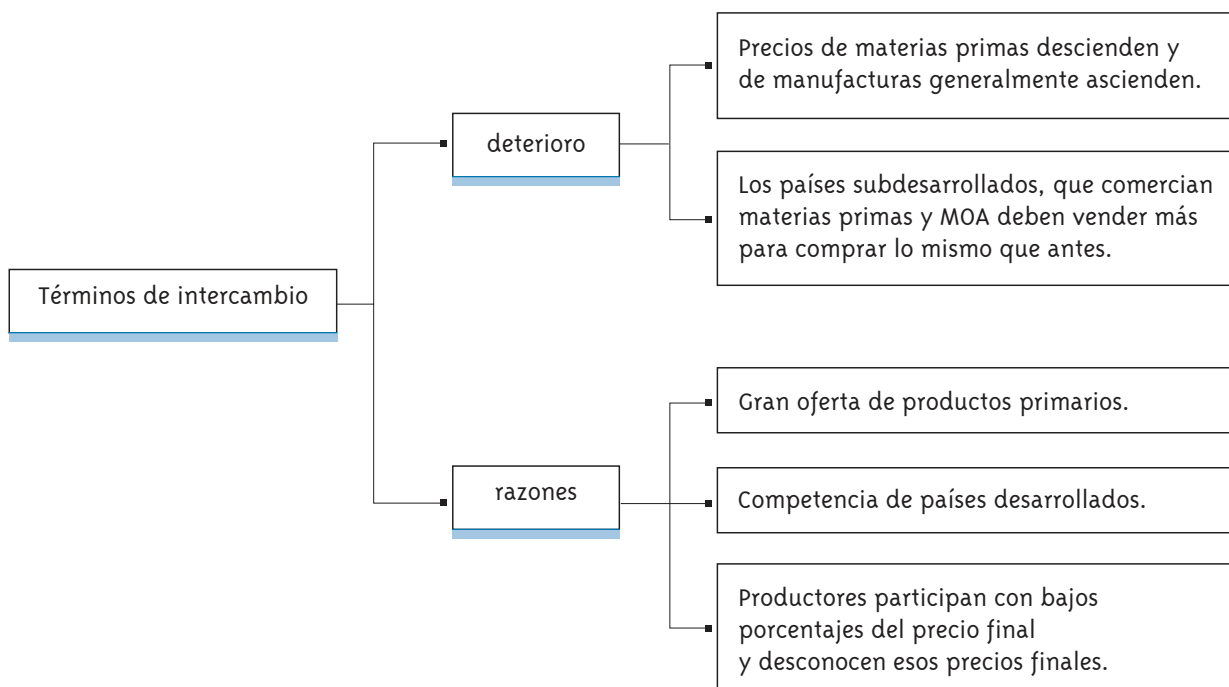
Términos de intercambio

deterioro

Precios de materias primas descienden y de manufacturas generalmente ascienden.

Los países subdesarrollados, que comercian materias primas y MOA deben vender más para comprar lo mismo que antes.

razones

Gran oferta de productos primarios.

Competencia de países desarrollados.

Productores participan con bajos porcentajes del precio final y desconocen esos precios finales.